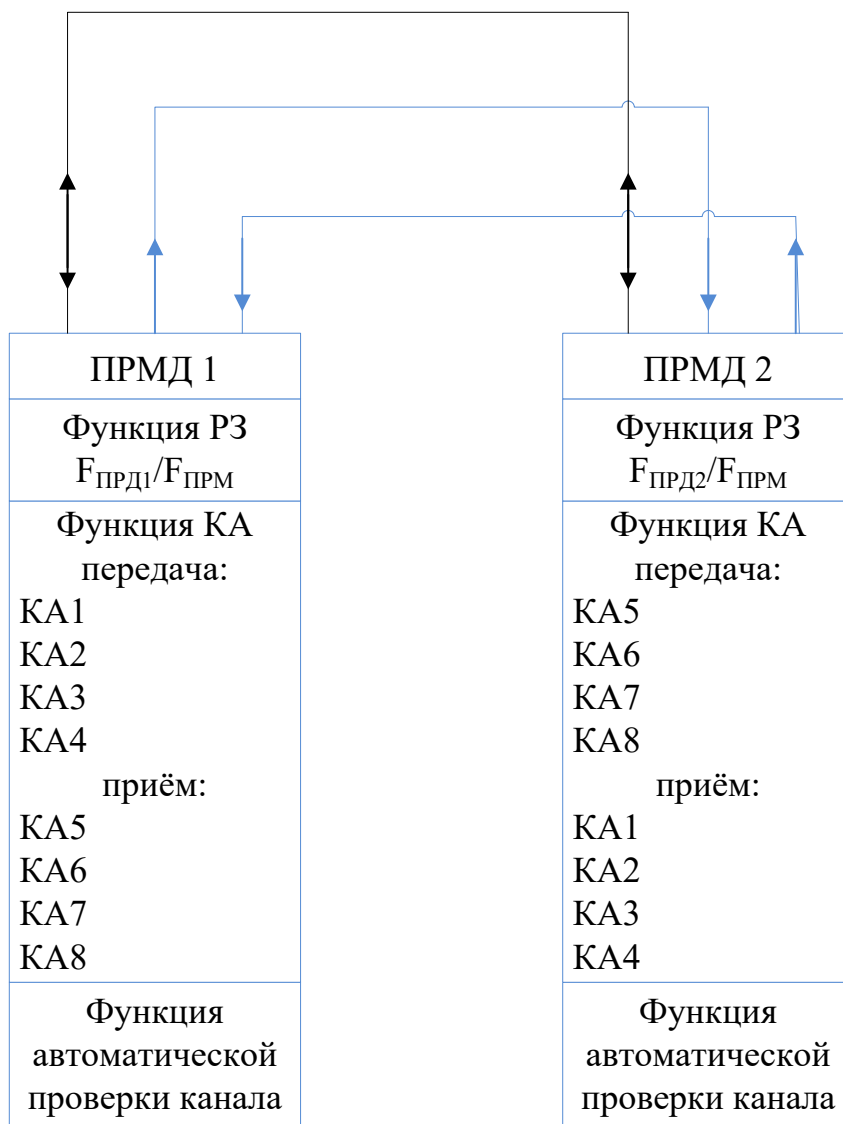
ПРМД 1

Функция РЗ
$F_{ПРД1}/F_{ПРМ}$

Функция КА
передача:
КА1
КА2
КА3
КА4
приём:
КА5
КА6
КА7
КА8

Функция автоматической проверки канала

ПРМД 2

Функция РЗ
$F_{ПРД2}/F_{ПРМ}$

Функция КА
передача:
КА5
КА6
КА7
КА8
приём:
КА1
КА2
КА3
КА4

Функция автоматической проверки канала